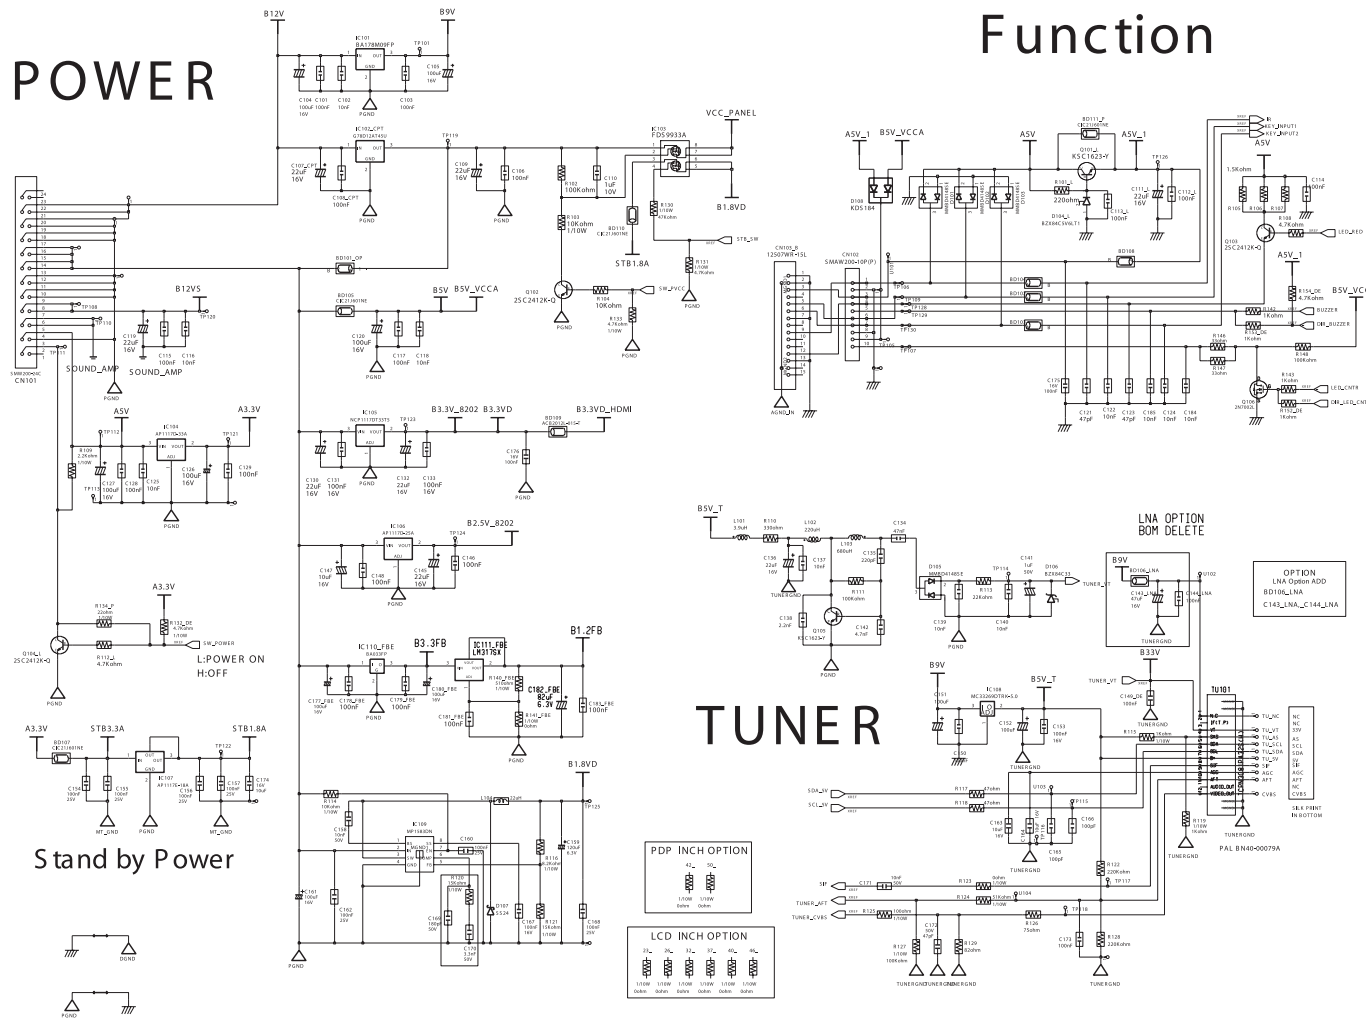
POWER

Function

B12V
B9V
IC101
BA178M09FP
TP101
C104 100uF 16V
C101 100nF
C102 10nF
C103 100nF
C105 100uF 16V
IC102_CPT
G78D12AT45U
C107_CPT 22uF 16V
C108_CPT 100nF
TP119
C109 22uF 16V
C106 100nF
PGND
IC103
FDS9933A
VCC_PANEL
R102 100Kohm
C110 1uF 10V
R103 10Kohm 1/10W
BD110
R130
STB1.8A
B1.8VD
STB_SW
R131
Q102
2SC2412K-Q
R104 10Kohm
SW_PVCC
R133 4.7Kohm
PGND
BD101_OP
BD105
B5V
B5V_VCCA
C120 100uF 16V
C117 100nF
C118 10nF
PGND
CN101
B12VS
TP108
TP110
TP111
TP120
C119 22uF 16V
C113 100nF
C116 10nF
SOUND_AMP
SOUND_AMP
A5V
A3.3V
IC104
TP112
TP121
R109 2.2Kohm
C127 100uF 16V
C128 100nF
C125 10nF
C126 100uF 16V
C129 100nF
TP113
PGND
A3.3V
R134_P
R132_DE 4.7Kohm 1/10W
R133_L 4.7Kohm
SW_POWER
L:POWER ON
H:OFF
Q104_L
2SC2412K-Q
PGND
A3.3V
STB3.3A
STB1.8A
BD107
IC107
TP122
C154 100nF
C155 100nF 25V
C156 100nF
C157 100nF 25V
C174 16V 100nF
MT_GND
PGND
MT_GND
PGND
Stand by Power
DGND
PGND
IC105
B3.3V_8202
B3.3VD
B3.3VD_HDMI
BD109
C130 22uF 16V
C131 100nF 16V
C132 22uF 16V
C133 100nF 16V
C176 100nF
PGND
IC106
B2.5V_8202
TP134
C147 10uF 16V
C148 100nF
C145 22uF 16V
C146 100nF
PGND
IC110_FBE
B3.3FB
IC111_FBE
LM317SX
B1.2FB
C177_FBE 100uF
C178_FBE 100nF
C179_FBE 100nF
C180_FBE 100nF
C181_FBE 100nF
R140_FBE
R141_FBE
C182_FBE 82uF 6.3V
C183_FBE 100nF
PGND
B1.8VD
R114 10Kohm
IC109
MP1583DN
C158 10nF 50V
C160
C159 100uF 6.3V
TP125
C161 100uF 16V
C162 180nF 25V
R120
C169
D107 SS24
C167 100nF 16V
R121 15Kohm
R116 6.2Kohm
C168 100nF
C170 3.3nF 50V
PGND
PDP INCH OPTION
42_
50_
1/10W 0ohm
1/10W 0ohm
LCD INCH OPTION
23_
26_
32_
37_
40_
46_
1/10W 0ohm
1/10W 0ohm
1/10W 0ohm
1/10W 0ohm
1/10W 0ohm
1/10W 0ohm
A5V_1
B5V_VCCA
A5V
A5V_1
A5V
D108 KDS184
CN103_B 12507WR-15L
CN102 SMAW200-10P(P)
AGND_IN
BD111_F
Q101_L
KSC1623-Y
R101_L
D104_L BZX84C5V6LT1
C113_L 100nF
TP126
C111_L 22uF 16V
C112_L 100nF
IR
KEY_INPUT1
KEY_INPUT2
1.5Kohm
C114 100nF
R105
R107
R108 4.7Kohm
Q103 2SC2412K-Q
LED_RED
A5V_1
B5V_VCC
R154_DE 4.7Kohm
R142 1Kohm
R144 1Kohm
BUZZER
DIR_BUZZER
BD108
BD10
BD10
BD10
TP106
TP109
TP128
TP129
TP130
TP107
C175 100nF
C121 47pF
C122 10nF
C123 47pF
C185 10nF
C120 10nF
C184 10nF
R146
R147 22ohm
R148 100Kohm
R143 1Kohm
R152_DE 1Kohm
Q106_P 2N7002L
LED_CNTR
DIR_LED_CNT
B5V_T
L101 3.9uH
R110 330ohm
L102 220uH
L103 680uH
C134 47nF
C136 22uF 16V
C137 10nF
C135 220pF
R111 100Kohm
D105 MMBD4148SE
TP114
C141 1uF 50V
D106 BZX84C33
TUNER_VT
TUNERGND
C138 2.2nF
Q105 KSC1623-Y
R112
R113 22Kohm
C142 4.7nF
C139 10nF
C140 10nF
PGND
LNA OPTION
BOM DELETE
B9V
BD106_LNA
C143_LNA 47uF 16V
C144_LNA 100nF
TUNERGND
U102
OPTION
LNA Option ADD
BD106_LNA
C143_LNA,_C144_LNA
TUNER
B9V
B5V_T
B33V
IC108
MC33269DTRK-5.0
C151 100uF
C150
C152 100uF
C153 100nF
TUNER_VT
C149_DE 100nF
TUNERGND
TU101
R115 1Kohm
TU_NC
TU_VT
TU_AS
TU_SCL
TU_SDA
TU_5V
SIF
AGC
AFT
CVBS
NC
NC
33V
AS
SCL
SDA
5V
SIF
AGC
AFT
NC
CVBS
SILK PRINT IN BOTTOM
PAL BN40-00079A
SDA_5V
SCL_5V
R117 47ohm
R118 47ohm
U103
TP115
C163 10nF 16V
C164
C166 100pF
C165 100pF
R119 10Kohm
TUNERGND
TUNERGND
R122 220Kohm
TP117
SIF
TUNER_AFT
TUNER_CVBS
C171 10nF 50V
R123 0ohm 1/10W
R124 22Kohm
U104
R125 100ohm
R126 75ohm
TP118
R127 1/10W 100Kohm
C172 50V 47nF
R129 82ohm
C173 100nF
R128 220ohm
TUNERGND
TUNERGND
TUNERGND
TUNERGND